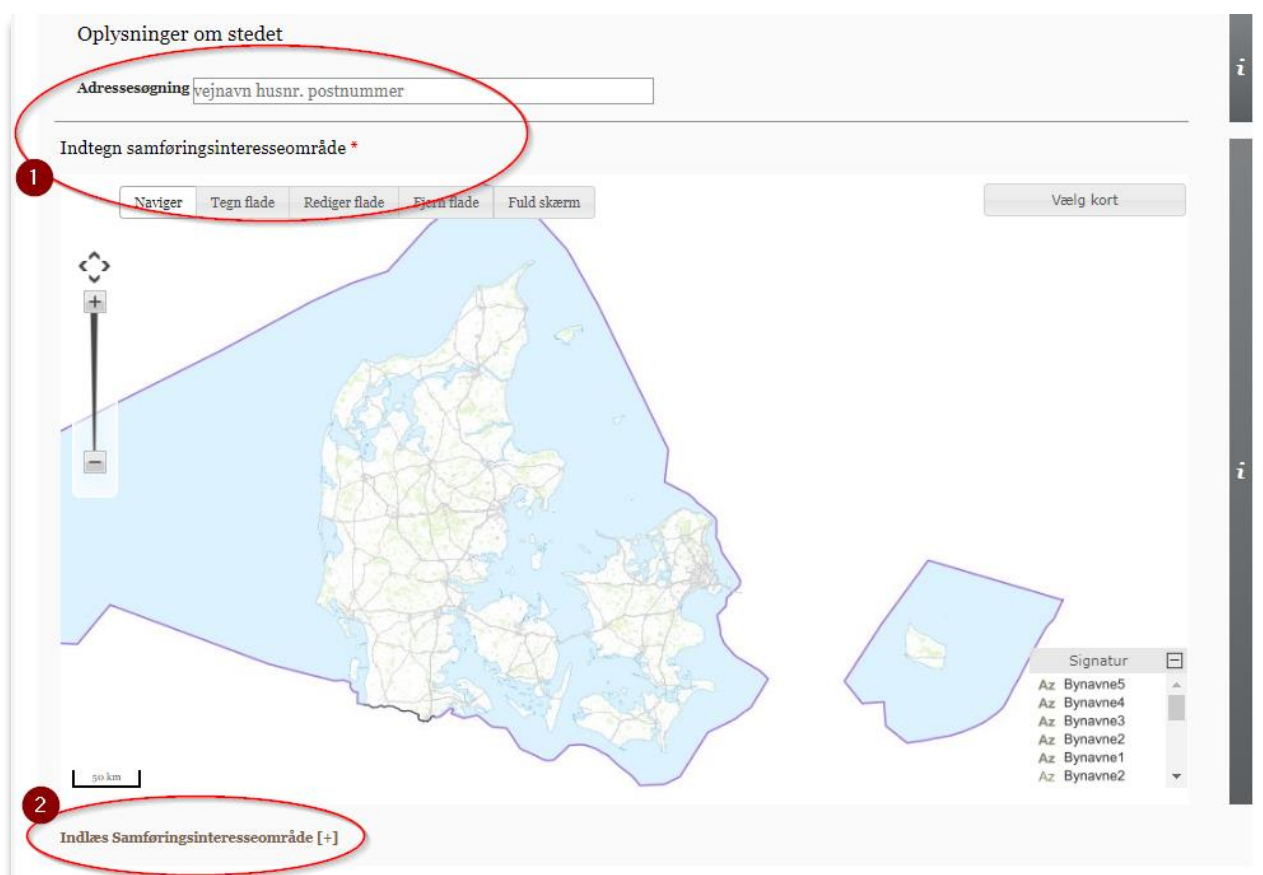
Oplysninger om stedet

Adressesøgning vejnavn husnr. postnummer

i

Indtegn samføringsinteresseområde *

1

Naviger | Tegn flade | Rediger flade | Fjern flade | Fuld skærm

Vælg kort

+

−

i

Signatur

Az Bynavne5
Az Bynavne4
Az Bynavne3
Az Bynavne2
Az Bynavne1
Az Bynavne2

50 km

2

Indlæs Samføringsinteresseområde [+]